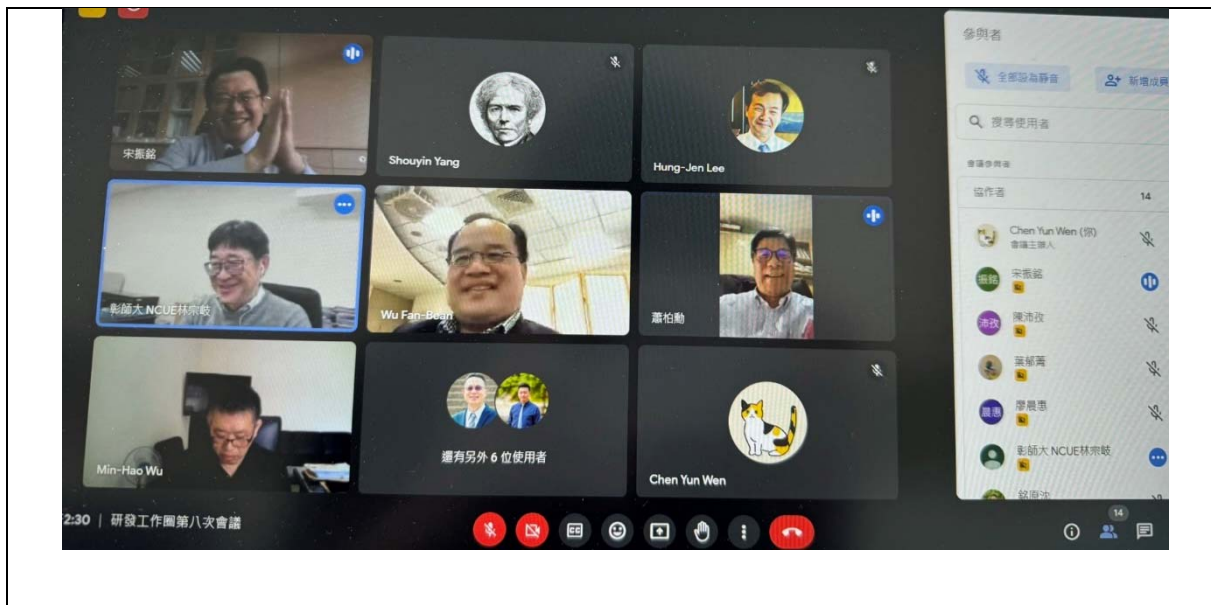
宋振銘

Shouyin Yang

Hung-Jen Lee

彰師大 NCUE林宗岐

Wu Fan-Bean

蕭柏勳

Min-Hao Wu

還有另外 6 位使用者

Chen Yun Wen

2:30 | 研發工作團第八次會議

參與者

全部設為靜音

新增成員

搜尋使用者

會議參與者

協作者 14

Chen Yun Wen (你)
會議主辦人

宋振銘

陳沛孜

葉郁菁

廖晨惠

彰師大 NCUE林宗岐

14